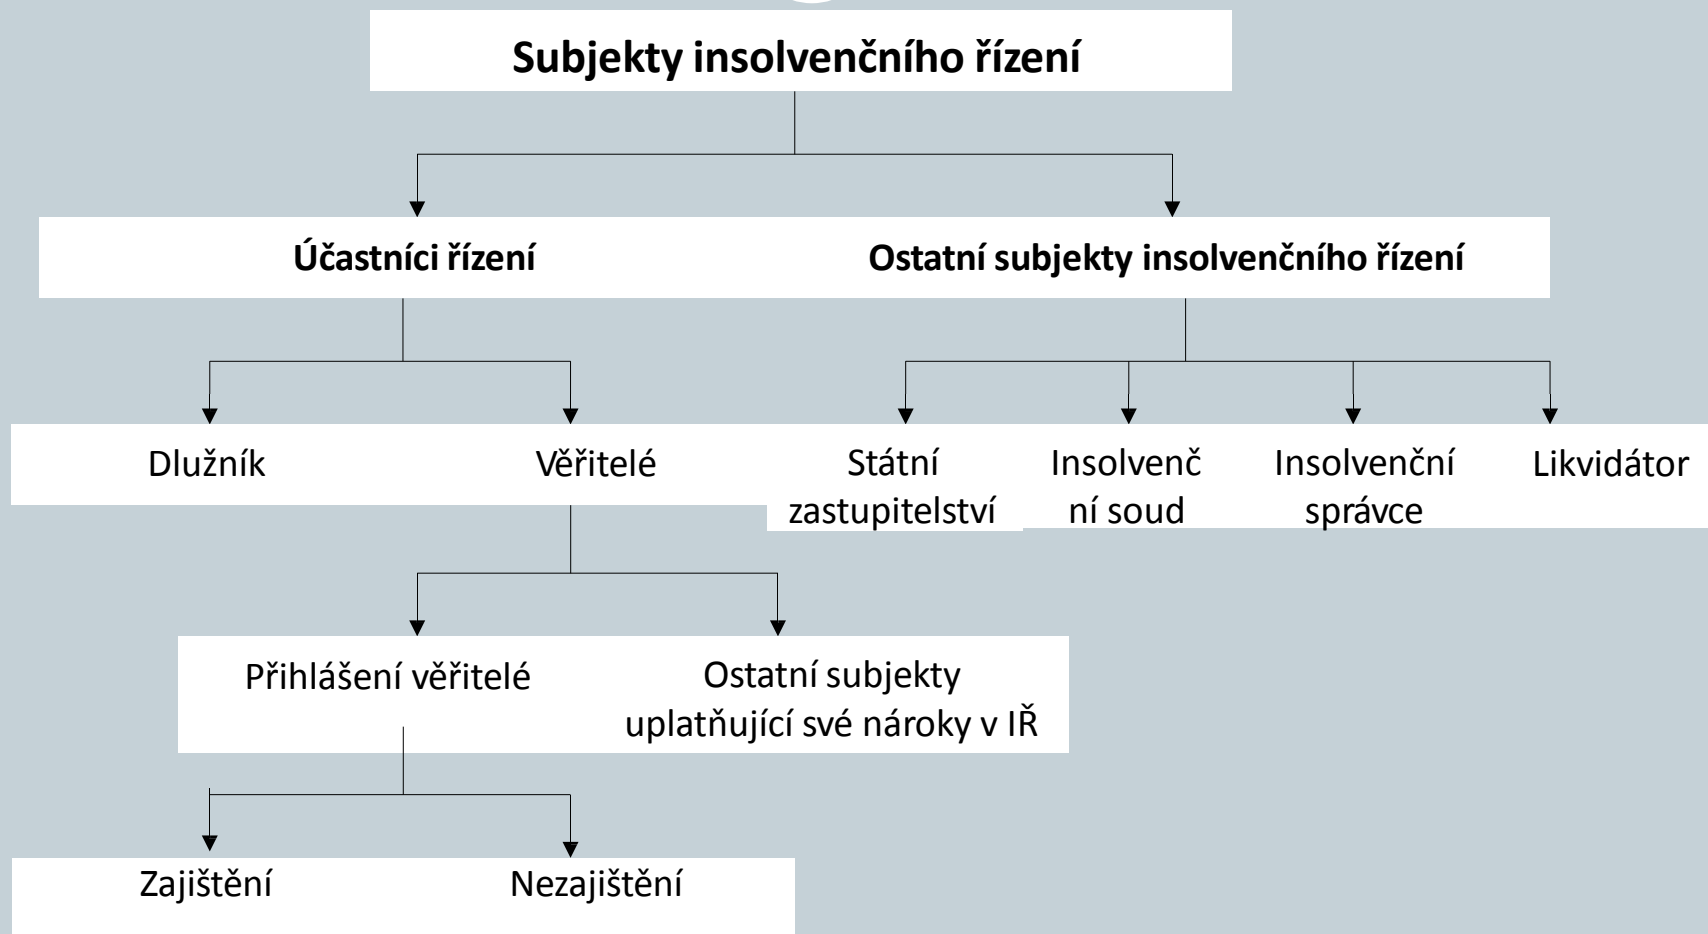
Subjekty insolvenčního řízení

Účastníci řízení

Ostatní subjekty insolvenčního řízení

Dlužník

Věřitelé

Státní zastupitelství

Insolvenční soud

Insolvenční správce

Likvidátor

Přihlášení věřitelé

Ostatní subjekty uplatňující své nároky v IŘ

Zajištění

Nezajištění